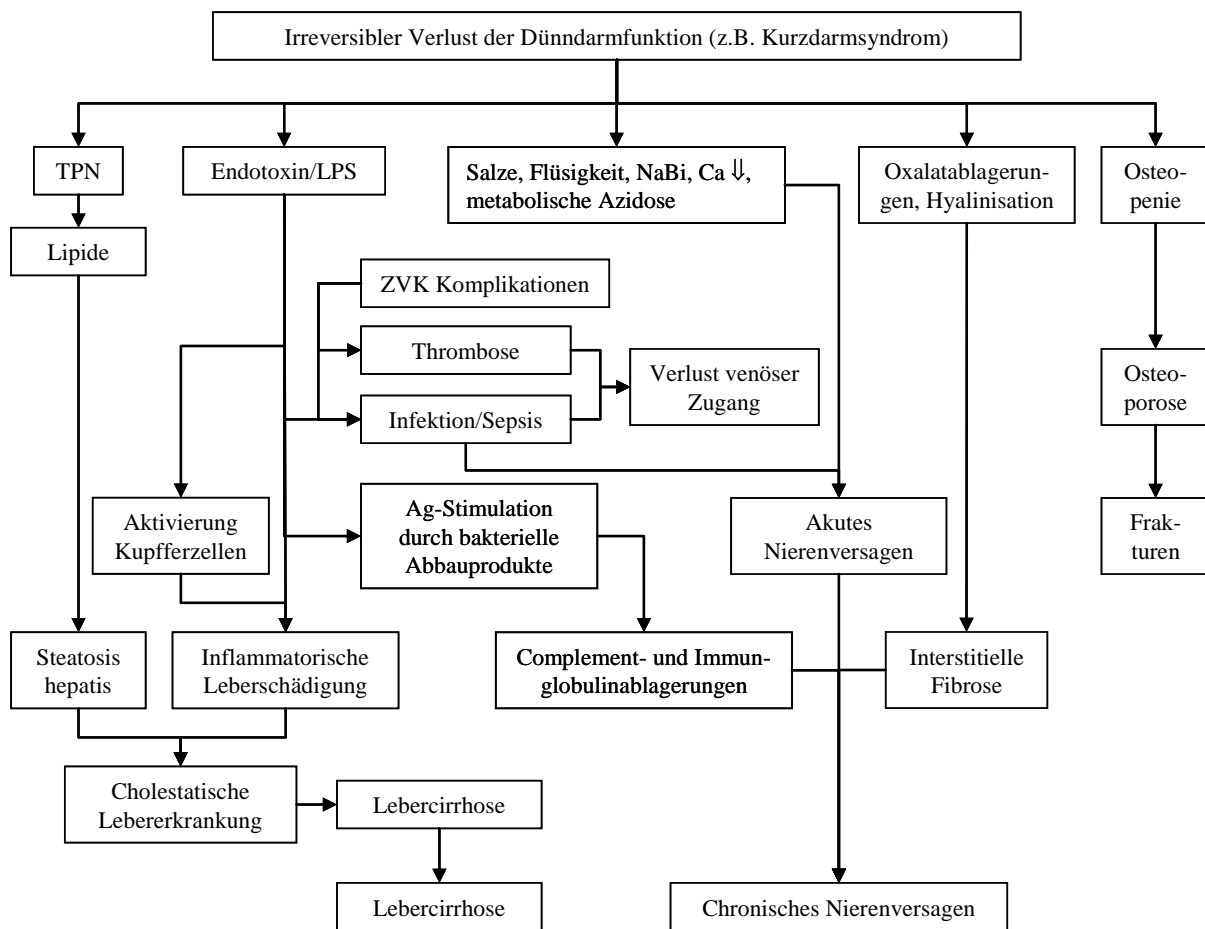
Irreversibler Verlust der Dünndarmfunktion (z.B. Kurzdarmsyndrom)

TPN

Lipide

Endotoxin/LPS

Salze, Flüsigkeit, NaBi, Ca $\Downarrow$, metabolische Azidose

Oxalatablagerungen, Hyalinisation

Osteopenie

ZVK Komplikationen

Thrombose

Infektion/Sepsis

Verlust venöser Zugang

Osteoporose

Aktivierung Kupfferzellen

Ag-Stimulation durch bakterielle Abbauprodukte

Akutes Nierenversagen

Frakturen

Steatosis hepatis

Inflammatorische Leberschädigung

Complement- und Immunglobulinablagerungen

Interstitielle Fibrose

Cholestatische Lebererkrankung

Lebercirrhose

Lebercirrhose

Chronisches Nierenversagen